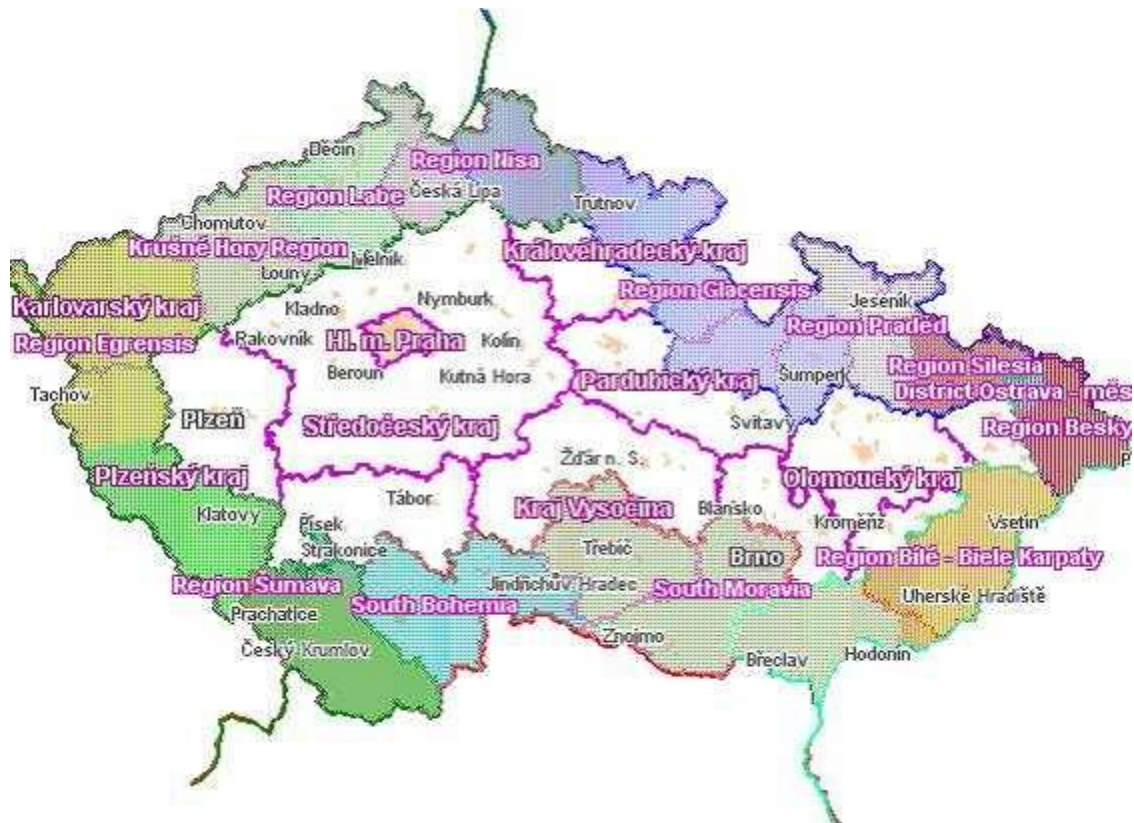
Děčín
Region Nisa
Region Labe
Česká Lípa
Trutnov
Chomutov
Krušné Hory Region
Mělník
Královéhradecký kraj
Louny
Region Glacensis
Karlovarský kraj
Kladno
Nymburk
Jeseník
Region Egrensis
Rakovník
Hl. m. Praha
Kolín
Region Praděd
Beroun
Kutná Hora
Pardubický kraj
Šumperk
Region Silesia
District Ostrava - měs
Tachov
Plzeň
Středočeský kraj
Svitavy
Region Besky
Žďár n. S.
Plzeňský kraj
Olomoucký kraj
Tábor
Kraj Vysočina
Blansko
Klatovy
Písek
Kroměříž
Vsetín
Strakonice
Třebíč
Brno
Region Bílé - Biele Karpaty
Region Šumava
Jindřichův Hradec
South Moravia
Prachatice
South Bohemia
Uherské Hradiště
Znojmo
Český Krumlov
Břeclav
Hodonín